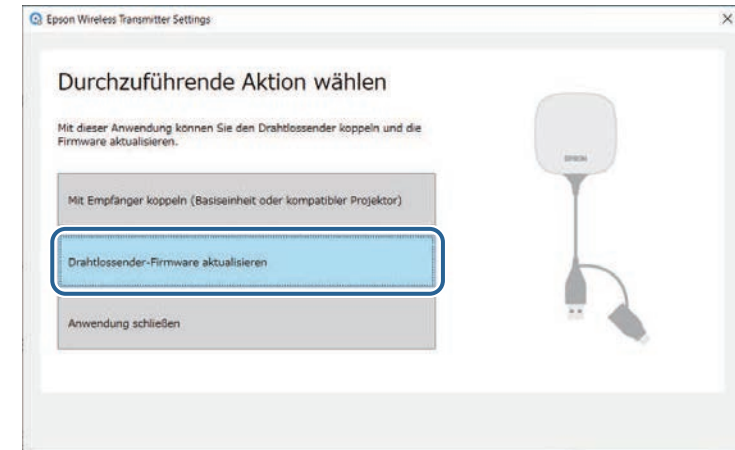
Epson Wireless Transmitter Settings

×

Durchzuführende Aktion wählen

Mit dieser Anwendung können Sie den Drahtlossender koppeln und die Firmware aktualisieren.

Mit Empfänger koppeln (Basiseinheit oder kompatibler Projektor)

Drahtlossender-Firmware aktualisieren

Anwendung schließen

EPSON